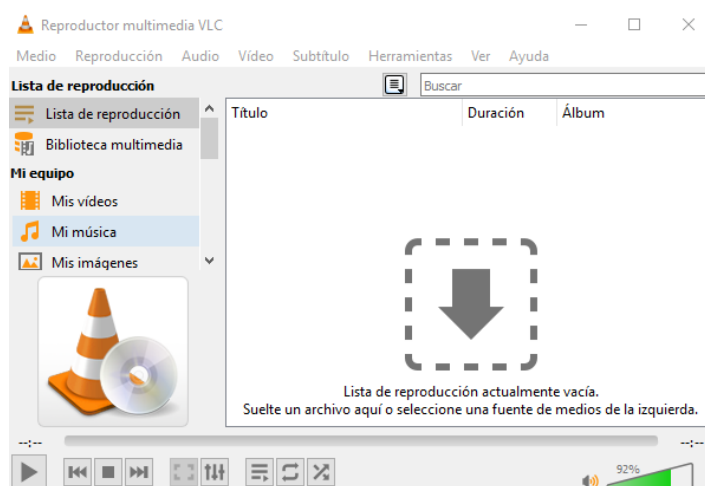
Reproductor multimedia VLC

Medio Reproducción Audio Vídeo Subtítulo Herramientas Ver Ayuda

Lista de reproducción

Buscar

Lista de reproducción
Biblioteca multimedia
Mi equipo
Mis vídeos
Mi música
Mis imágenes

| Título | Duración | Álbum |
|---|---|---|

Lista de reproducción actualmente vacía.
Suelte un archivo aquí o seleccione una fuente de medios de la izquierda.

--:--

--:--

92%